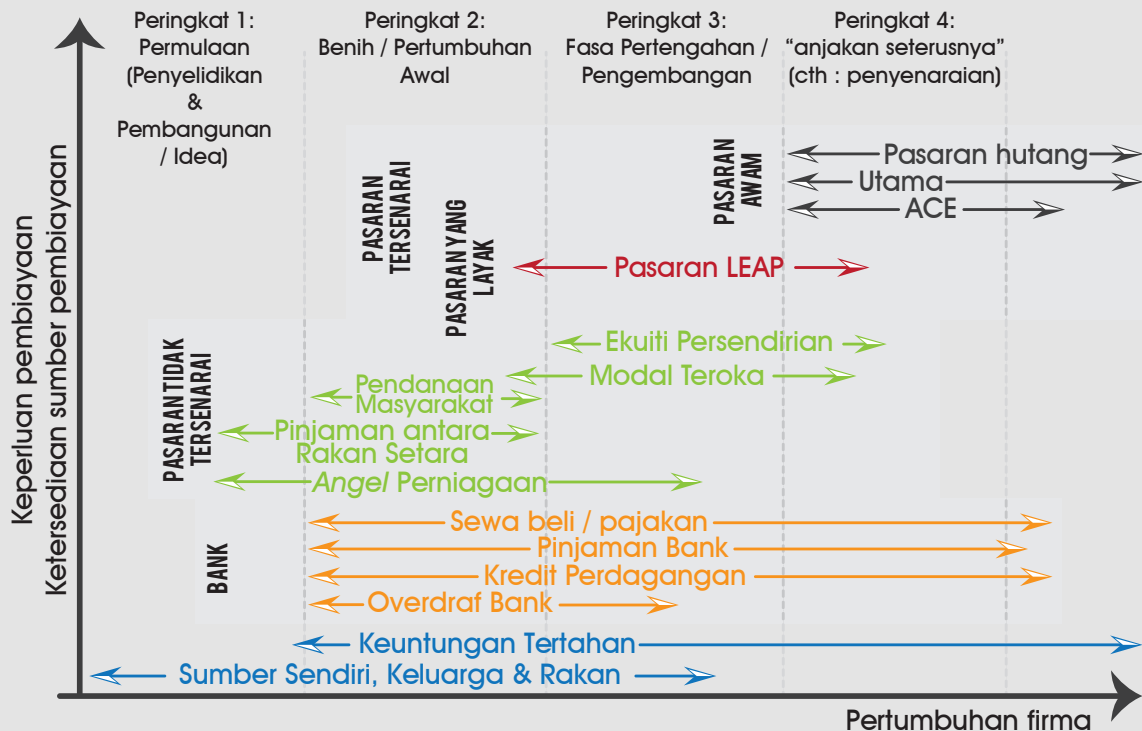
Peringkat 1: Permulaan (Penyelidikan & Pembangunan / Idea)

Peringkat 2: Benih / Pertumbuhan Awal

Peringkat 3: Fasa Pertengahan / Pengembangan

Peringkat 4: “anjakan seterusnya” (cth : penyenaraian)

Keperluan pembiayaan
Ketersediaan sumber pembiayaan

PASARAN TERSENARAI

PASARAN YANG LAYAK

PASARAN AWAM

Pasaran hutang

Utama

ACE

Pasaran LEAP

PASARAN TIDAK TERSENARAI

Ekuiti Persendirian

Modal Teroka

Pendanaan Masyarakat

Pinjaman antara Rakan Setara

Angel Perniagaan

BANK

Sewa beli / pajakan

Pinjaman Bank

Kredit Perdagangan

Overdraf Bank

Keuntungan Tertahan

Sumber Sendiri, Keluarga & Rakan

Pertumbuhan firma